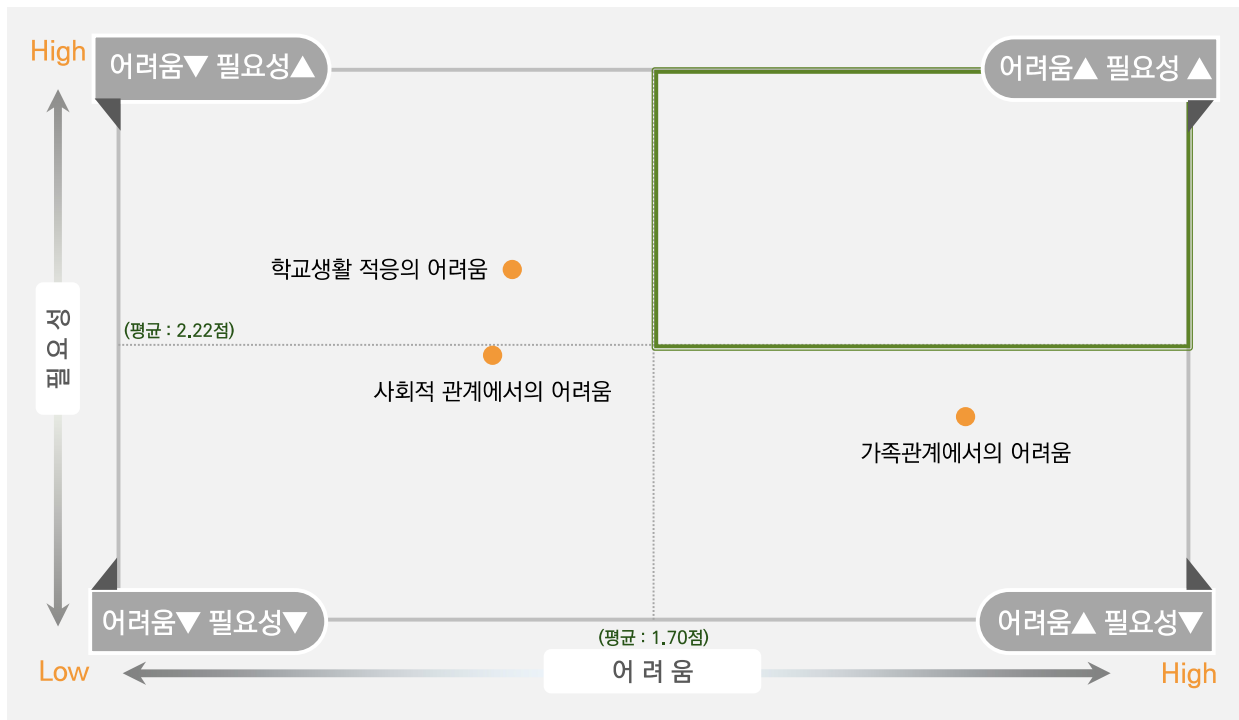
High

어려움▼ 필요성▲

어려움▲ 필요성 ▲

필요성

학교생활 적응의 어려움

(평균 : 2.22점)

사회적 관계에서의 어려움

가족관계에서의 어려움

어려움▼ 필요성▼

어려움▲ 필요성▼

(평균 : 1.70점)

Low

어 려 움

High